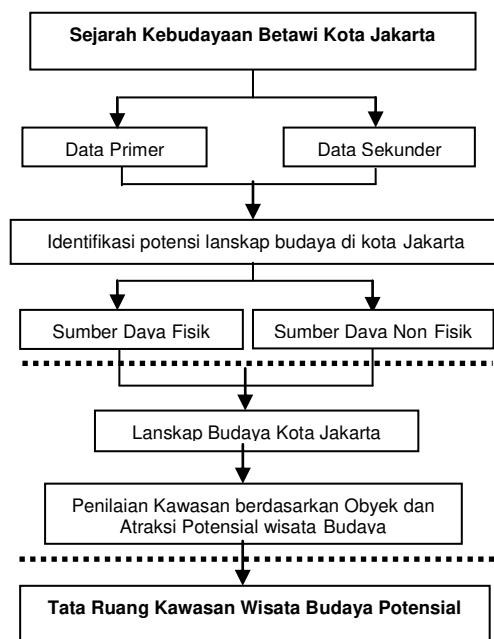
Sejarah Kebudayaan Betawi Kota Jakarta

Data Primer

Data Sekunder

Identifikasi potensi lanskap budaya di kota Jakarta

Sumber Daya Fisik

Sumber Daya Non Fisik

Lanskap Budaya Kota Jakarta

Penilaian Kawasan berdasarkan Obyek dan Atraksi Potensial wisata Budaya

Tata Ruang Kawasan Wisata Budaya Potensial